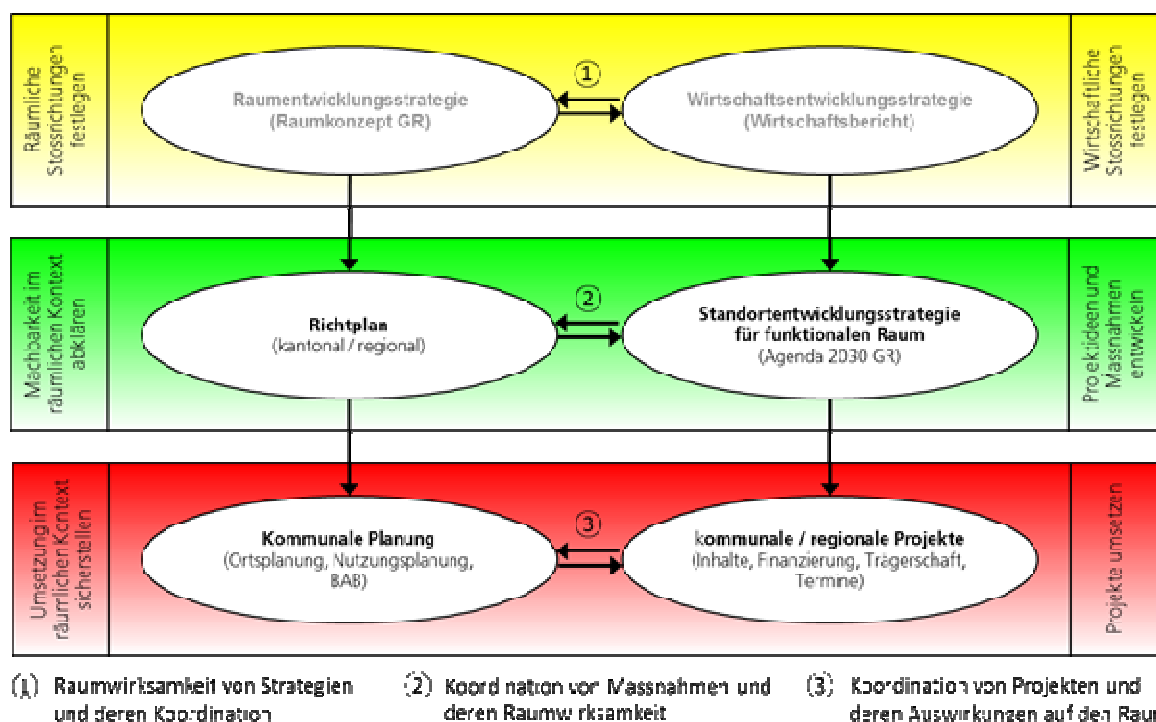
Räumliche Stossrichtungen festlegen

Raumentwicklungsstrategie (Raumkonzept GR)

①

Wirtschaftsentwicklungsstrategie (Wirtschaftsbericht)

Wirtschaftliche Stossrichtungen festlegen

Machbarkeit im räumlichen Kontext abklären

Richtplan (kantonal / regional)

②

Standortentwicklungsstrategie für funktionalen Raum (Agenda 2030 GR)

Projektideen und Massnahmen entwickeln

Umsetzung im räumlichen Kontext sicherstellen

Kommunale Planung (Ortsplanung, Nutzungsplanung, BAB)

③

kommunale / regionale Projekte (Inhalte, Finanzierung, Trägerschaft, Termine)

Projekte umsetzen

(1) Raumwirksamkeit von Strategien und deren Koordination

(2) Koordination von Massnahmen und deren Raumwirksamkeit

(3) Koordination von Projekten und deren Auswirkungen auf den Rau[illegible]